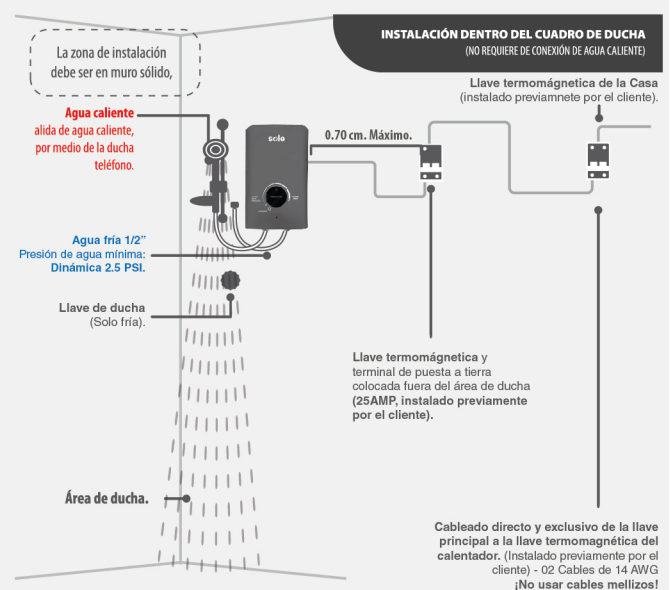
INSTALACIÓN DENTRO DEL CUADRO DE DUCHA
(NO REQUIERE DE CONEXIÓN DE AGUA CALIENTE)

La zona de instalación debe ser en muro sólido,

Llave termomágnetica de la Casa
(instalado previamnete por el cliente).

Agua caliente
alida de agua caliente, por medio de la ducha teléfono.

0.70 cm. Máximo.

solo

Agua fría 1/2"
Presión de agua mínima:
Dinámica 2.5 PSI.

Llave de ducha
(Solo fría).

Llave termomágnetica y terminal de puesta a tierra colocada fuera del área de ducha (25AMP, instalado previamente por el cliente).

Área de ducha.

Cableado directo y exclusivo de la llave principal a la llave termomagnética del calentador. (Instalado previamente por el cliente) - 02 Cables de 14 AWG
¡No usar cables mellizos!